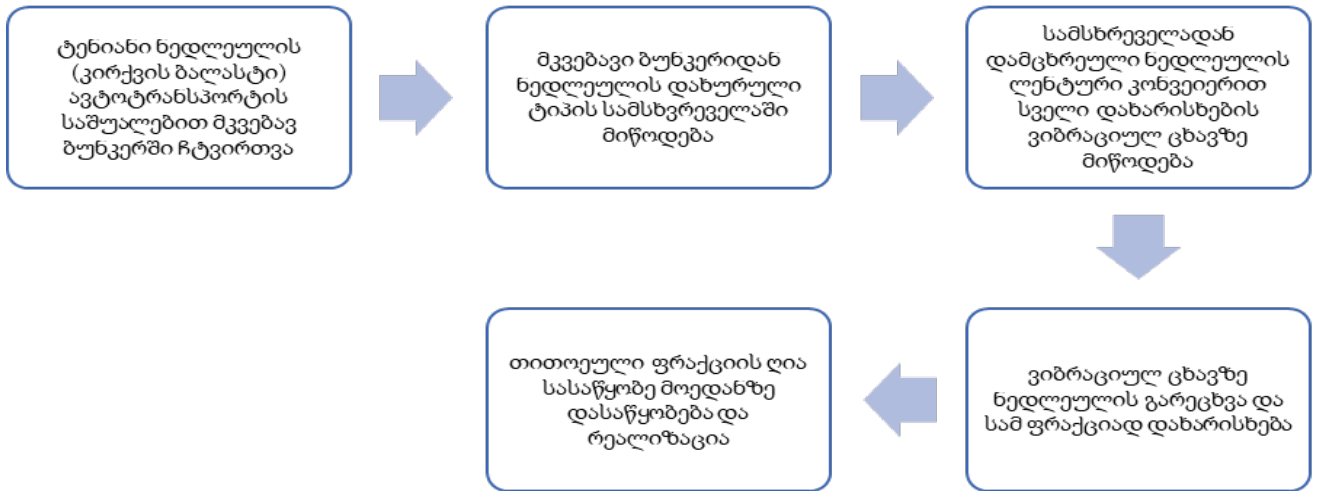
ტენიანი ნედლეულის (კირქვის ბალასტი) ავტოტრანსპორტის საშუალებით მკვებავ ბუნკერში ჩტვირთვა

მკვებავი ბუნკერიდან ნედლეულის დახურული ტიპის სამსხვრეველაში მიწოდება

სამსხრეველადან დამცხრეული ნედლეულის ლენტური კონვეიერით სველი დახარისხების ვიბრაციულ ცხავზე მიწოდება

ვიბრაციულ ცხავზე ნედლეულის გარეცხვა და სამ ფრაქციად დახარისხება

თითოეული ფრაქციის ღია სასაწყობე მოედანზე დასაწყობება და რეალიზაცია